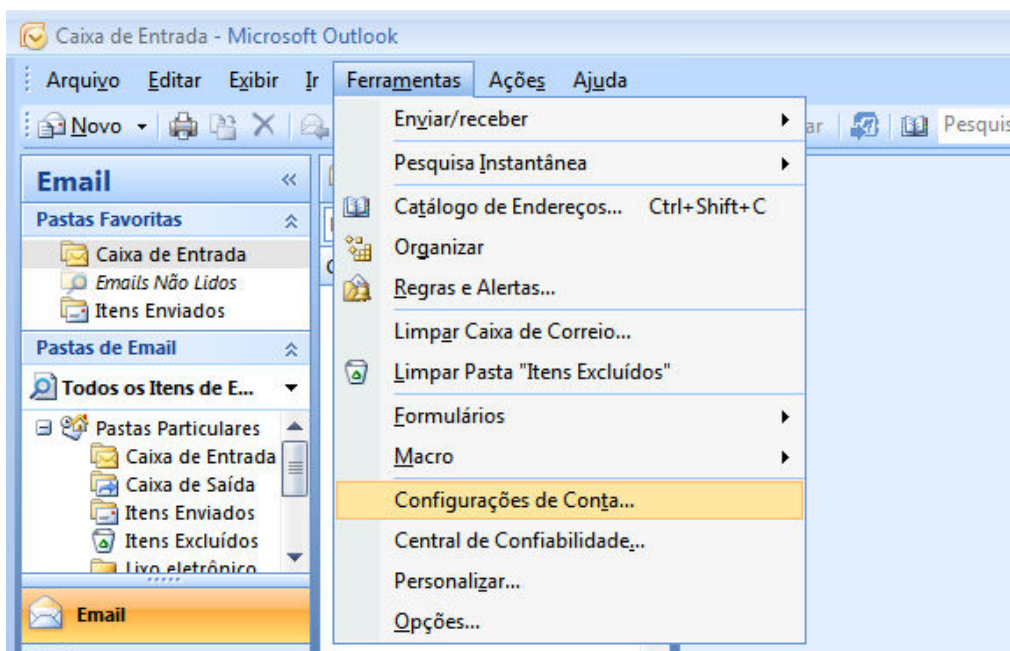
Caixa de Entrada - Microsoft Outlook

Arquivo Editar Exibir Ir Ferramentas Ações Ajuda

Novo

ar

Pesquis

Email

Pastas Favoritas

Caixa de Entrada

Emails Não Lidos

Itens Enviados

Pastas de Email

Todos os Itens de E...

Pastas Particulares

Caixa de Entrada

Caixa de Saída

Itens Enviados

Itens Excluídos

Lixo eletrônico

Email

Enviar/receber

Pesquisa Instantânea

Catálogo de Endereços... Ctrl+Shift+C

Organizar

Regras e Alertas...

Limpar Caixa de Correio...

Limpar Pasta "Itens Excluídos"

Formulários

Macro

Configurações de Conta...

Central de Confiabilidade...

Personalizar...

Opções...